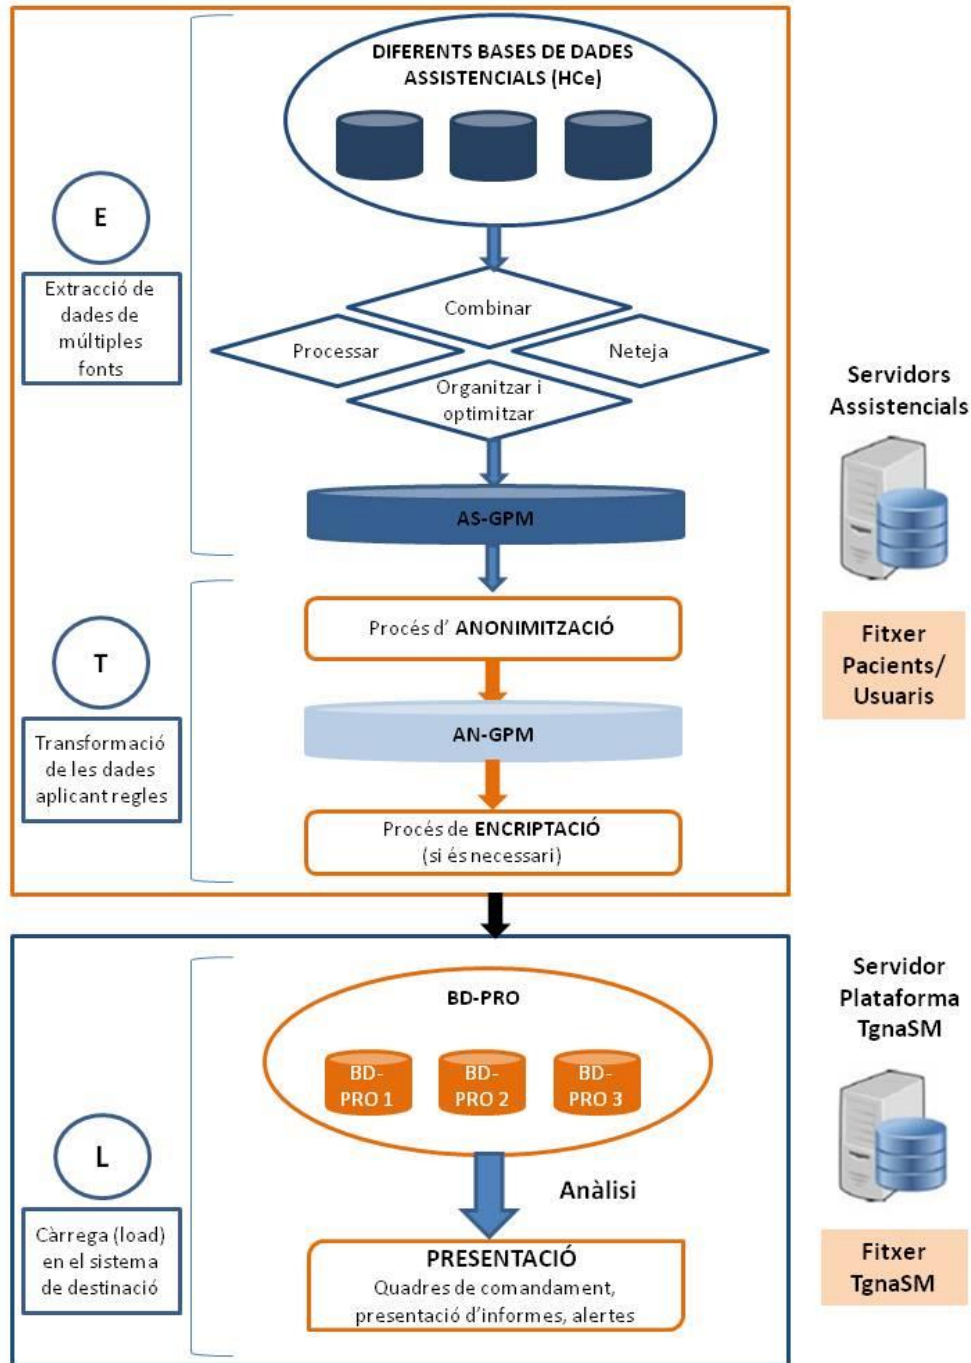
DIFERENTS BASES DE DADES ASSISTENCIALS (HCe)

E

Extracció de dades de múltiples fonts

Combinar

Processar

Neteja

Organitzar i optimitzar

AS-GPM

Servidors Assistencials

T

Transformació de les dades aplicant regles

Procés d' ANONIMITZACIÓ

AN-GPM

Procés de ENCRIPTACIÓ (si és necessari)

Fitxer Pacients/ Usuaris

Servidor Plataforma TgnaSM

BD-PRO

BD-PRO 1

BD-PRO 2

BD-PRO 3

L

Càrrega (load) en el sistema de destinació

Anàlisi

PRESENTACIÓ
Quadres de comandament, presentació d'informes, alertes

Fitxer TgnaSM